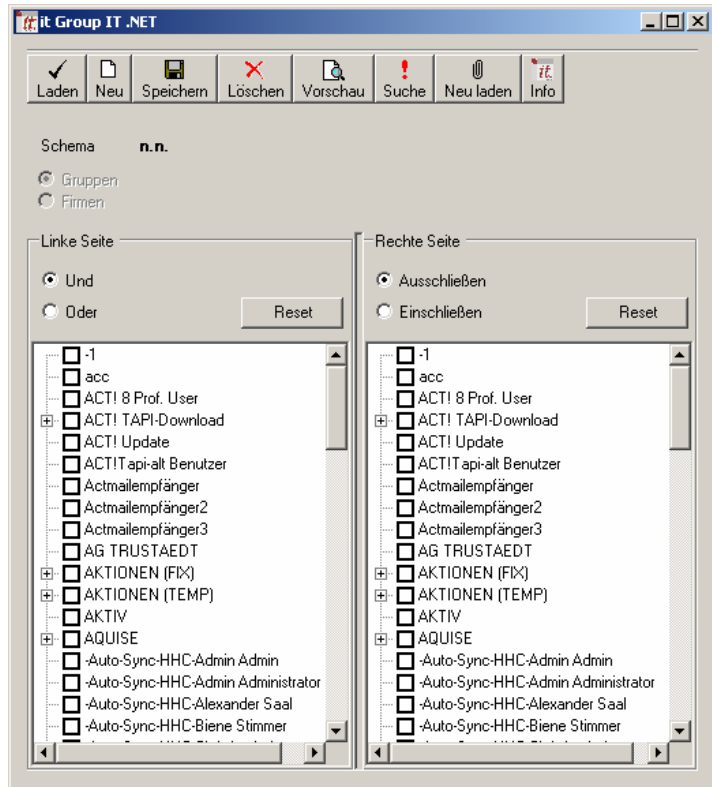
it Group IT .NET

Laden | Neu | Speichern | Löschen | Vorschau | Suche | Neu laden | Info

Schema n.n.

Gruppen
Firmen

Linke Seite

Und
Oder
Reset

-1
acc
ACT! 8 Prof. User
ACT! TAPI-Download
ACT! Update
ACT!Tapi-alt Benutzer
Actmailempfänger
Actmailempfänger2
Actmailempfänger3
AG TRUSTAEDT
AKTIONEN (FIX)
AKTIONEN (TEMP)
AKTIV
AQUISE
-Auto-Sync-HHC-Admin Admin
-Auto-Sync-HHC-Admin Administrator
-Auto-Sync-HHC-Alexander Saal
-Auto-Sync-HHC-Biene Stimmer
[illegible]

Rechte Seite

Ausschließen
Einschließen
Reset

-1
acc
ACT! 8 Prof. User
ACT! TAPI-Download
ACT! Update
ACT!Tapi-alt Benutzer
Actmailempfänger
Actmailempfänger2
Actmailempfänger3
AG TRUSTAEDT
AKTIONEN (FIX)
AKTIONEN (TEMP)
AKTIV
AQUISE
-Auto-Sync-HHC-Admin Admin
-Auto-Sync-HHC-Admin Administrator
-Auto-Sync-HHC-Alexander Saal
-Auto-Sync-HHC-Biene Stimmer
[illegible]